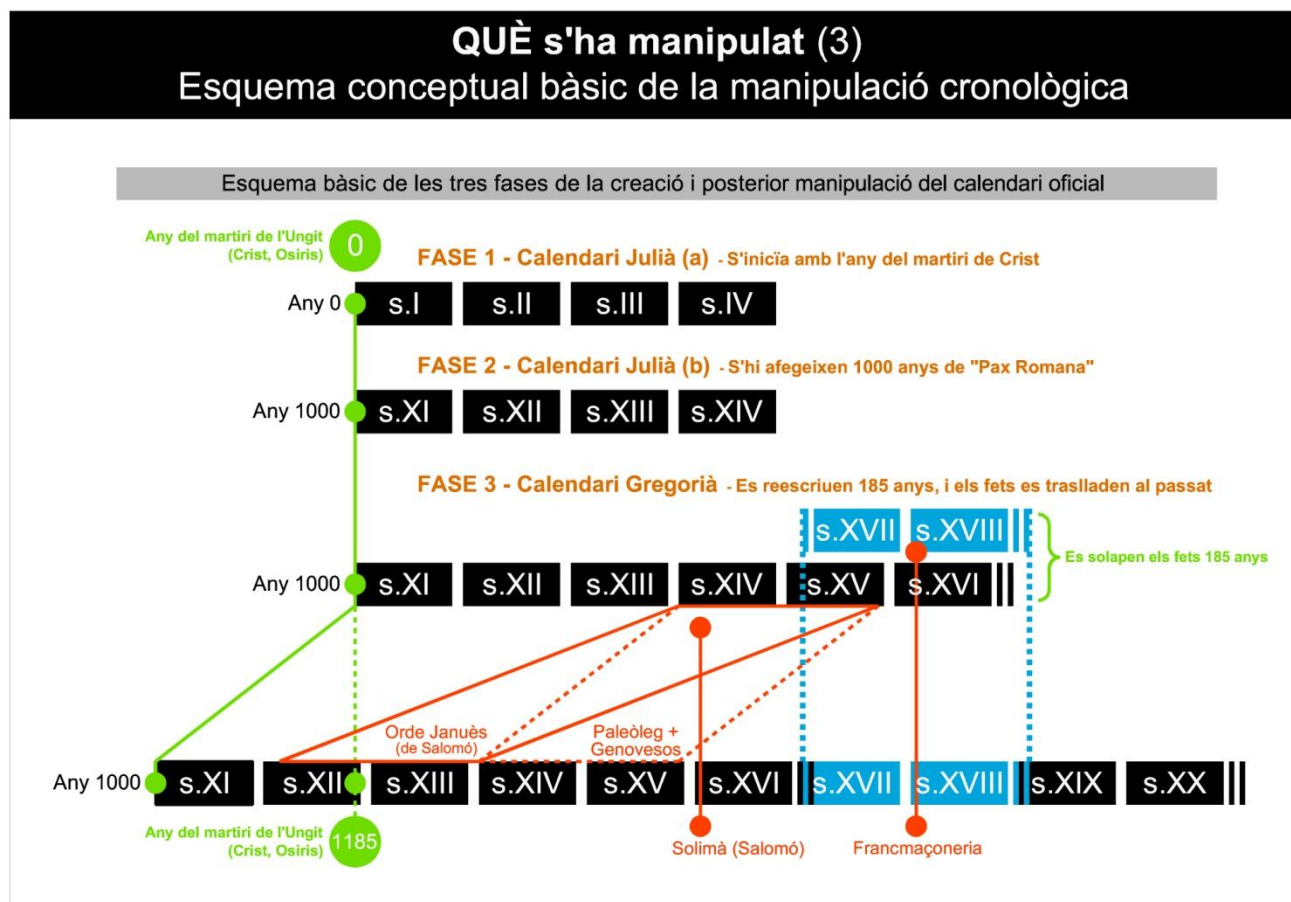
QUÈ s'ha manipulat (3)
Esquema conceptual bàsic de la manipulació cronològica

Esquema bàsic de les tres fases de la creació i posterior manipulació del calendari oficial

Any del martiri de l'Ungit (Crist, Osiris) 0

FASE 1 - Calendari Julià (a) - S'inicïa amb l'any del martiri de Crist

Any 0 s.I s.II s.III s.IV

FASE 2 - Calendari Julià (b) - S'hi afegeixen 1000 anys de "Pax Romana"

Any 1000 s.XI s.XII s.XIII s.XIV

FASE 3 - Calendari Gregorià - Es reescriuen 185 anys, i els fets es traslladen al passat

s.XVII s.XVIII

Es solapen els fets 185 anys

Any 1000 s.XI s.XII s.XIII s.XIV s.XV s.XVI

Orde Januès (de Salomó)

Paleòleg + Genovesos

Any 1000 s.XI s.XII s.XIII s.XIV s.XV s.XVI s.XVII s.XVIII s.XIX s.XX

Any del martiri de l'Ungit (Crist, Osiris) 1185

Solimà (Salomó)

Francmaçoneria